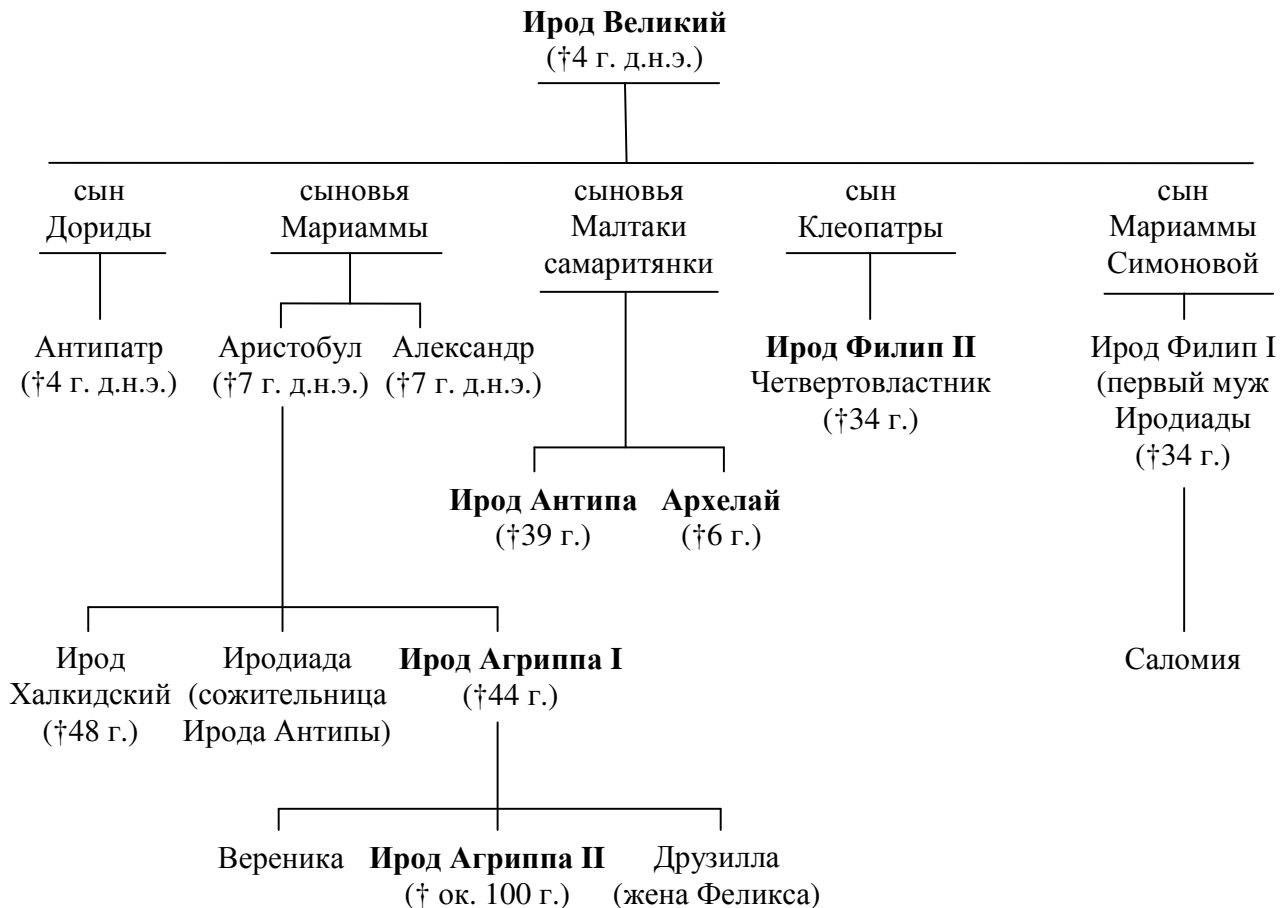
Ирод Великий
(†4 г. д.н.э.)

сын
Дориды

сыновья
Мариаммы

сыновья
Малтаки
самаритянки

сын
Клеопатры

сын
Мариаммы
Симоновой

Антипатр
(†4 г. д.н.э.)

Аристобул
(†7 г. д.н.э.)

Александр
(†7 г. д.н.э.)

Ирод Филип II
Четвертовластник
(†34 г.)

Ирод Филип I
(первый муж
Иродиады
(†34 г.)

Ирод Антипа
(†39 г.)

Архелай
(†6 г.)

Ирод
Халкидский
(†48 г.)

Иродиада
(сожительница
Ирода Антипы)

Ирод Агриппа I
(†44 г.)

Саломия

Вереника

Ирод Агриппа II
(† ок. 100 г.)

Друзилла
(жена Феликса)